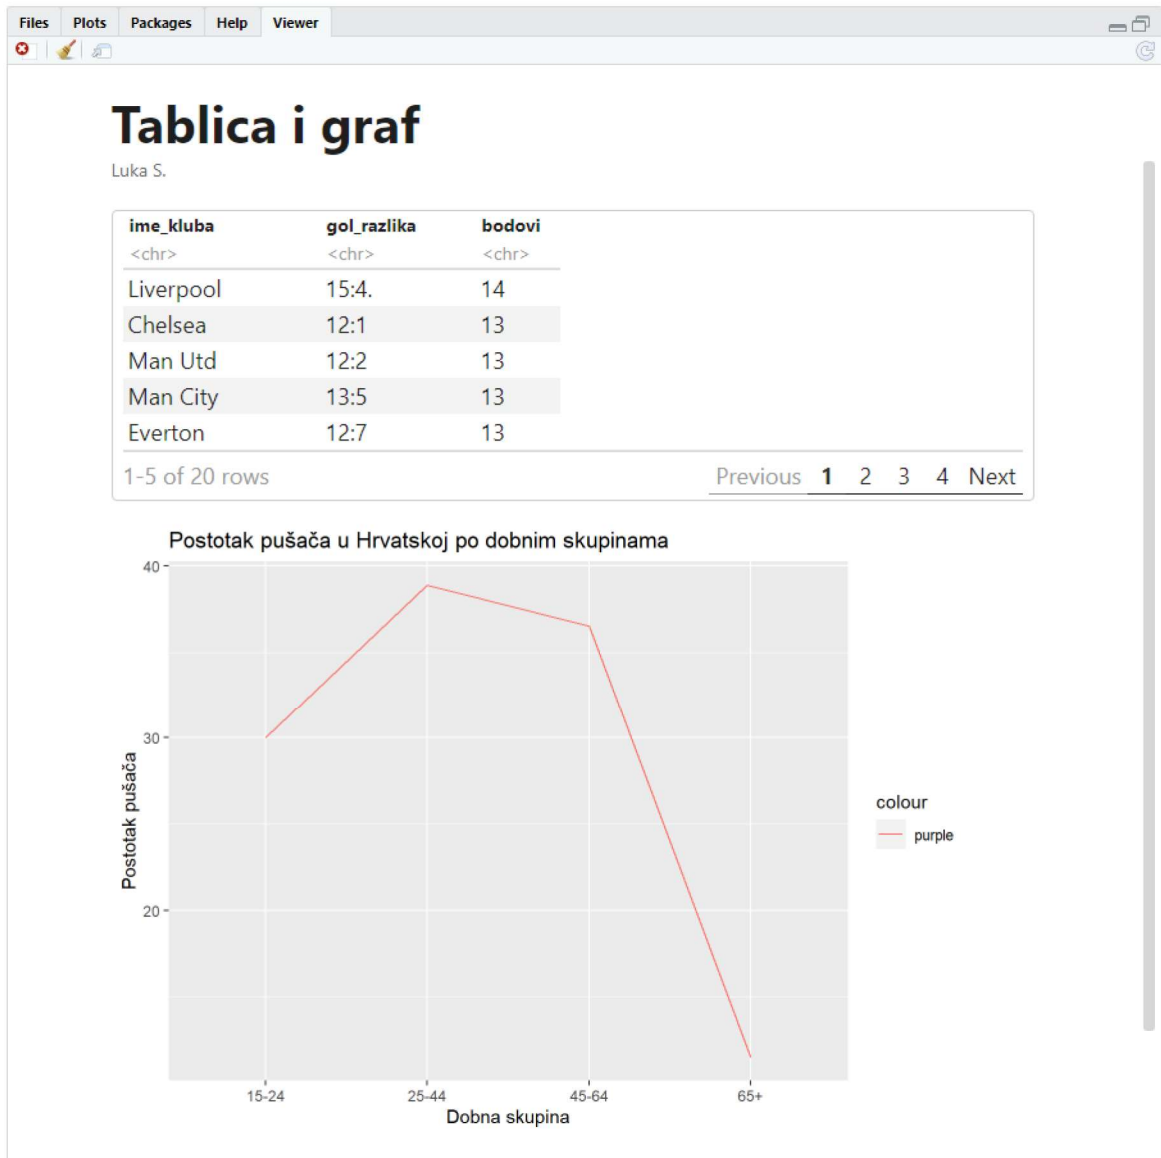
Files Plots Packages Help Viewer

Tablica i graf

Luka S.

| ime_kluba | gol_razlika | bodovi |
|---|---|---|
| <chr> | <chr> | <chr> |
| Liverpool | 15:4. | 14 |
| Chelsea | 12:1 | 13 |
| Man Utd | 12:2 | 13 |
| Man City | 13:5 | 13 |
| Everton | 12:7 | 13 |

1-5 of 20 rows Previous 1 2 3 4 Next

Postotak pušača u Hrvatskoj po dobnim skupinama

40
30
20

Postotak pušača

15-24 25-44 45-64 65+

Dobna skupina

colour
purple